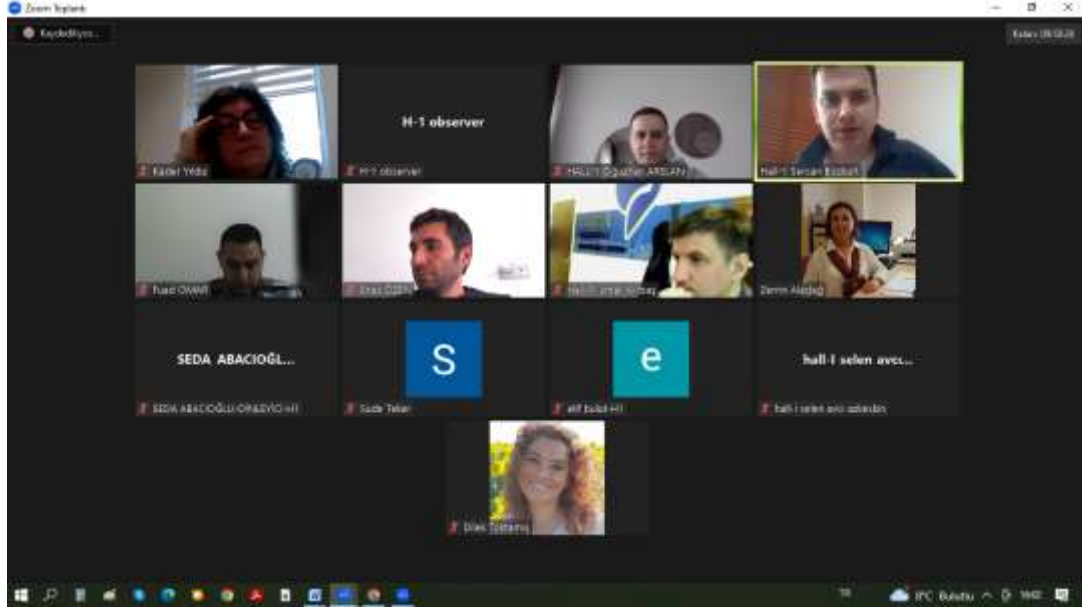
Zoom Toplantı

Kaydediliyor...

Kadar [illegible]

H-1 observer

H-1 observer

HALL-1 Oğuzhan ARSLAN

Hall-1 Sercan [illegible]

Fuad OVAR

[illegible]

HALL-1 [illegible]

Zerrin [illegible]

SEDA ABACIOĞL...

SEDA ABACIOĞLU-OPASYO-H1

S

Sude Tekin

e

elif bulut-H1

hall-I selen avcı...

hall-I selen avcı gözlemci

Dilek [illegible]

TR

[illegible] Bulutlu